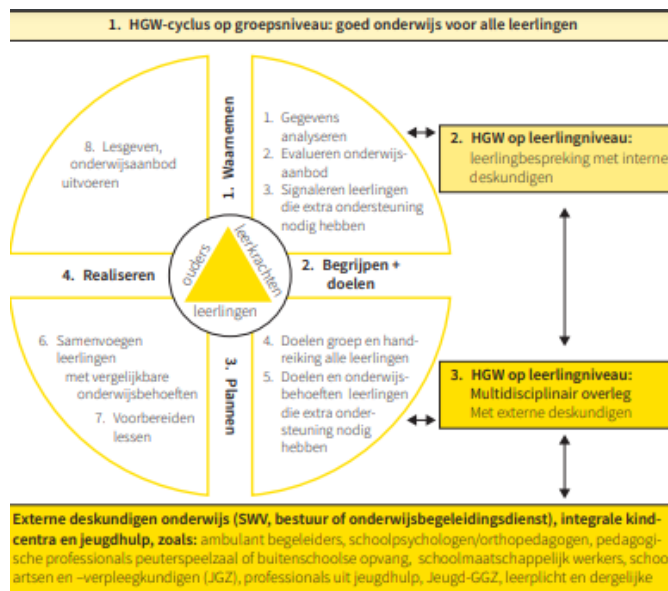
1. HGW-cyclus op groepsniveau: goed onderwijs voor alle leerlingen

1. Waarnemen

1. Gegevens analyseren
2. Evalueren onderwijsaanbod
3. Signaleren leerlingen die extra ondersteuning nodig hebben

8. Lesgeven, onderwijsaanbod uitvoeren

2. HGW op leerlingniveau: leerlingbespreking met interne deskundigen

ouders

leerkrachten

leerlingen

4. Realiseren

2. Begrijpen + doelen

6. Samenvoegen leerlingen met vergelijkbare onderwijsbehoeften
7. Voorbereiden lessen

3. Plannen

4. Doelen groep en handreiking alle leerlingen
5. Doelen en onderwijsbehoeften leerlingen die extra ondersteuning nodig hebben

3. HGW op leerlingniveau: Multidisciplinair overleg
Met externe deskundigen

Externe deskundigen onderwijs (SWV, bestuur of onderwijsbegeleidingsdienst), integrale kindcentra en jeugdhulp, zoals: ambulant begeleiders, schoolpsychologen/orthopedagogen, pedagogische professionals peuterspeelzaal of buitenschoolse opvang, schoolmaatschappelijk werkers, schoolartsen en –verpleegkundigen (JGZ), professionals uit jeugdhulp, Jeugd-GGZ, leerplicht en dergelijke